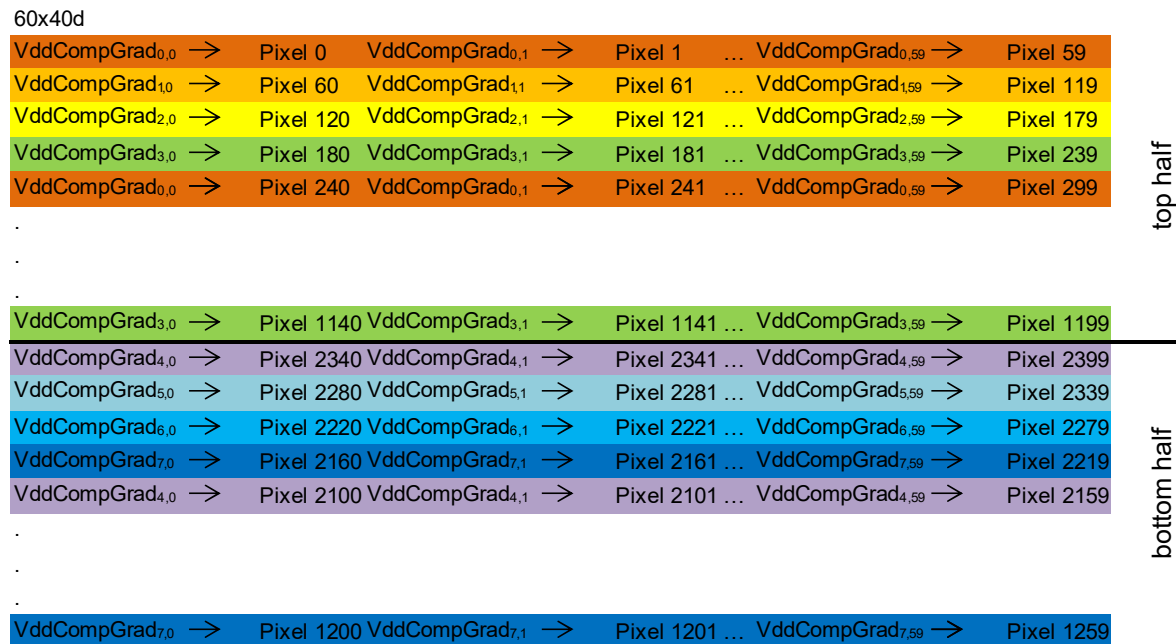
60x40d

$VddCompGrad_{0,0}$ → Pixel 0 $VddCompGrad_{0,1}$ → Pixel 1 … $VddCompGrad_{0,59}$ → Pixel 59
$VddCompGrad_{1,0}$ → Pixel 60 $VddCompGrad_{1,1}$ → Pixel 61 … $VddCompGrad_{1,59}$ → Pixel 119
$VddCompGrad_{2,0}$ → Pixel 120 $VddCompGrad_{2,1}$ → Pixel 121 … $VddCompGrad_{2,59}$ → Pixel 179
$VddCompGrad_{3,0}$ → Pixel 180 $VddCompGrad_{3,1}$ → Pixel 181 … $VddCompGrad_{3,59}$ → Pixel 239
$VddCompGrad_{0,0}$ → Pixel 240 $VddCompGrad_{0,1}$ → Pixel 241 … $VddCompGrad_{0,59}$ → Pixel 299
.
.
.
$VddCompGrad_{3,0}$ → Pixel 1140 $VddCompGrad_{3,1}$ → Pixel 1141 … $VddCompGrad_{3,59}$ → Pixel 1199

top half

$VddCompGrad_{4,0}$ → Pixel 2340 $VddCompGrad_{4,1}$ → Pixel 2341 … $VddCompGrad_{4,59}$ → Pixel 2399
$VddCompGrad_{5,0}$ → Pixel 2280 $VddCompGrad_{5,1}$ → Pixel 2281 … $VddCompGrad_{5,59}$ → Pixel 2339
$VddCompGrad_{6,0}$ → Pixel 2220 $VddCompGrad_{6,1}$ → Pixel 2221 … $VddCompGrad_{6,59}$ → Pixel 2279
$VddCompGrad_{7,0}$ → Pixel 2160 $VddCompGrad_{7,1}$ → Pixel 2161 … $VddCompGrad_{7,59}$ → Pixel 2219
$VddCompGrad_{4,0}$ → Pixel 2100 $VddCompGrad_{4,1}$ → Pixel 2101 … $VddCompGrad_{4,59}$ → Pixel 2159
.
.
.
$VddCompGrad_{7,0}$ → Pixel 1200 $VddCompGrad_{7,1}$ → Pixel 1201 … $VddCompGrad_{7,59}$ → Pixel 1259

bottom half